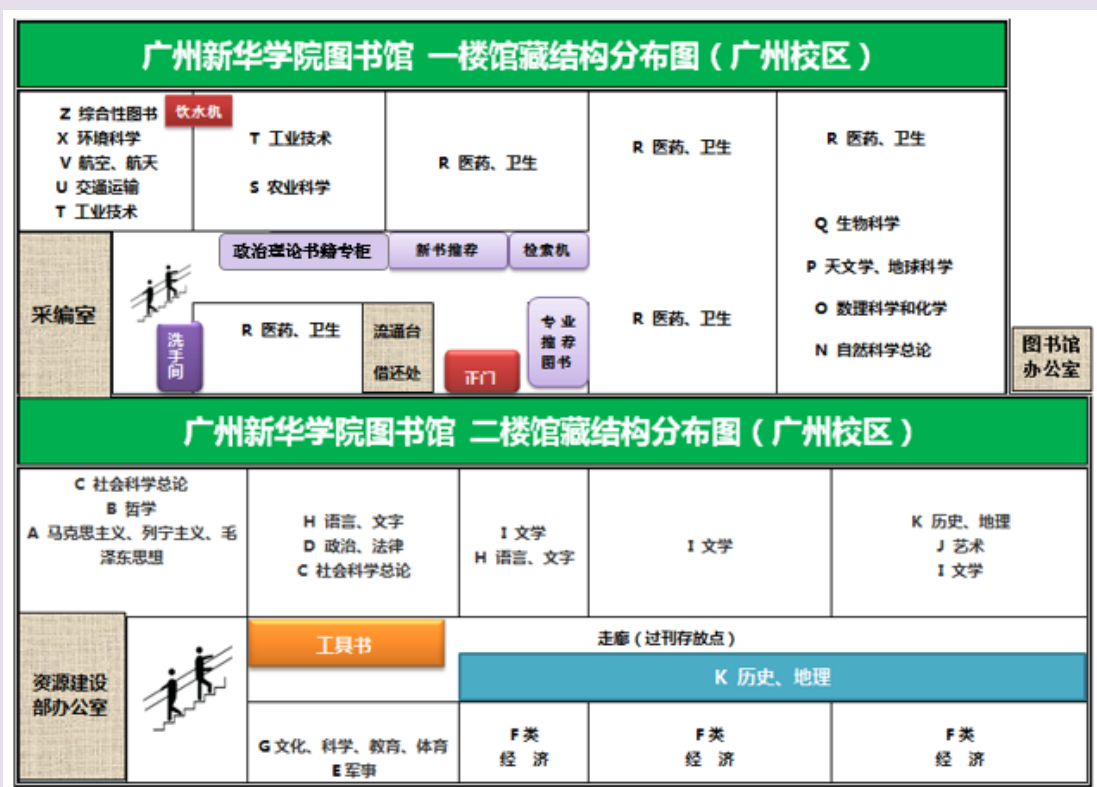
广州新华学院图书馆 一楼馆藏结构分布图（广州校区）

Z 综合性图书
X 环境科学
V 航空、航天
U 交通运输
T 工业技术

饮水机

T 工业技术
S 农业科学

R 医药、卫生

R 医药、卫生

R 医药、卫生

采编室

政治理论书籍专柜

新书推荐

检索机

Q 生物科学
P 天文学、地球科学
O 数理科学和化学
N 自然科学总论

洗手间

R 医药、卫生

流通台
借还处

正门

专业推荐图书

R 医药、卫生

图书馆办公室

广州新华学院图书馆 二楼馆藏结构分布图（广州校区）

C 社会科学总论
B 哲学
A 马克思主义、列宁主义、毛泽东思想

H 语言、文字
D 政治、法律
C 社会科学总论

I 文学
H 语言、文字

I 文学

K 历史、地理
J 艺术
I 文学

资源建设部办公室

工具书

走廊（过刊存放点）

K 历史、地理

G 文化、科学、教育、体育
E 军事

F类
经 济

F类
经 济

F类
经 济